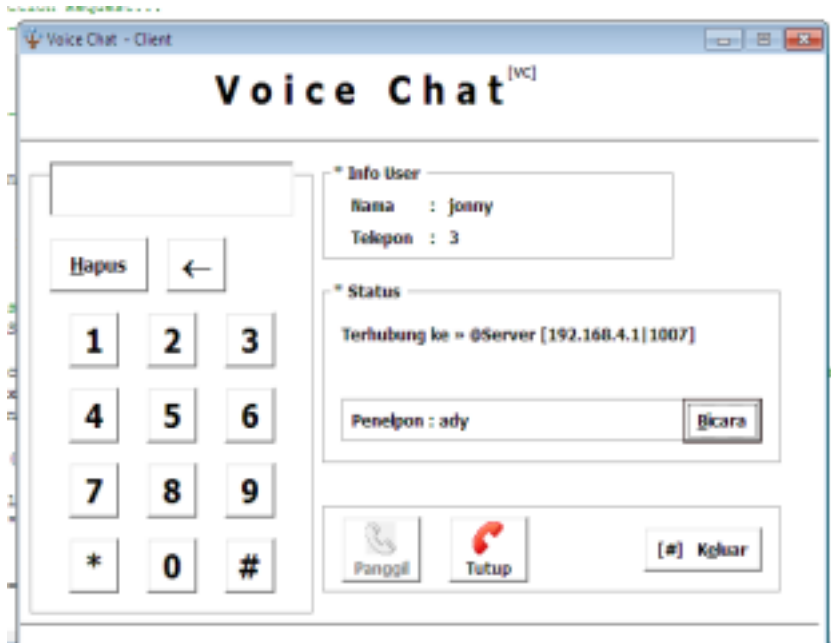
Voice Chat - Client

Voice Chat$^{[VC]}$

Hapus
←
1 2 3
4 5 6
7 8 9
* 0 #

* Info User
Nama : jonny
Telepon : 3

* Status
Terhubung ke » @Server [192.168.4.1|1007]

Penelpon : ady
Bicara

Panggil
Tutup
[#] Keluar